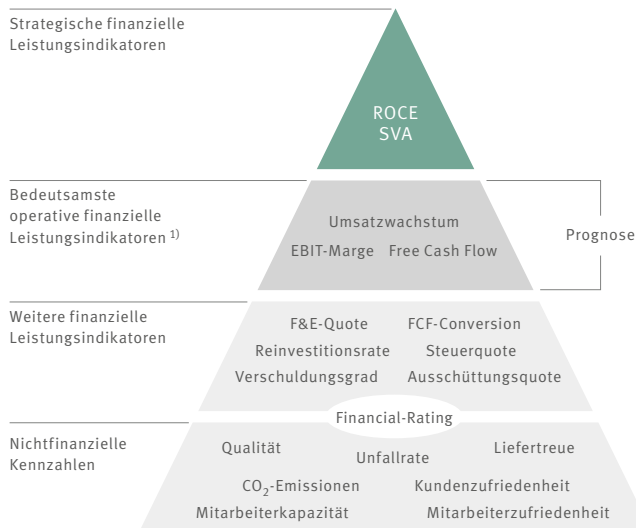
Strategische finanzielle Leistungsindikatoren

ROCE
SVA

Bedeutsamste operative finanzielle Leistungsindikatoren $^{1)}$

Umsatzwachstum
EBIT-Marge Free Cash Flow

Prognose

Weitere finanzielle Leistungsindikatoren

F&E-Quote FCF-Conversion
Reinvestitionsrate Steuerquote
Verschuldungsgrad Ausschüttungsquote

Financial-Rating

Nichtfinanzielle Kennzahlen

Qualität Liefertreue
Unfallrate
$CO_2$-Emissionen Kundenzufriedenheit
Mitarbeiterkapazität Mitarbeiterzufriedenheit